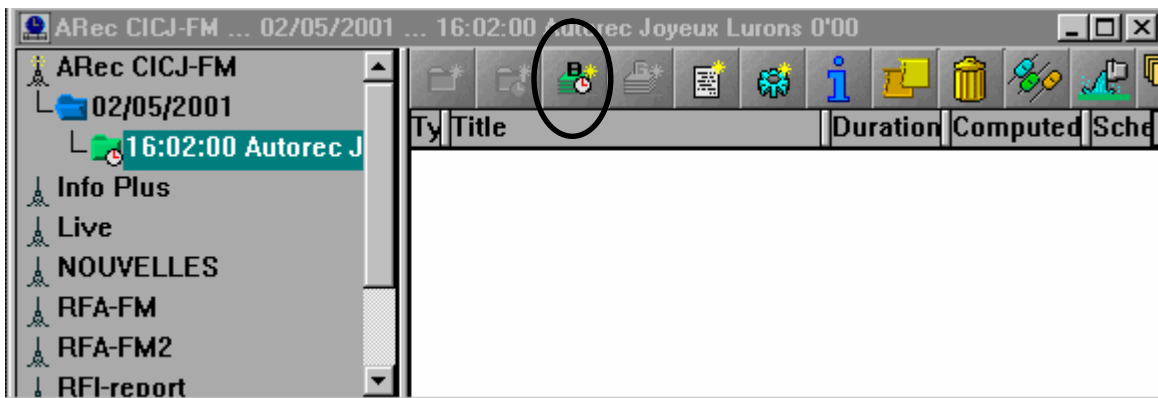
ARec CICJ-FM ... 02/05/2001 ... 16:02:00 Autorec Joyeux Lurons 0'00

ARec CICJ-FM
02/05/2001
16:02:00 Autorec J
Info Plus
Live
NOUVELLES
RFA-FM
RFA-FM2
RFI-report

B

| Ty | Title | Duration | Computed | Sche |
|---|---|---|---|---|